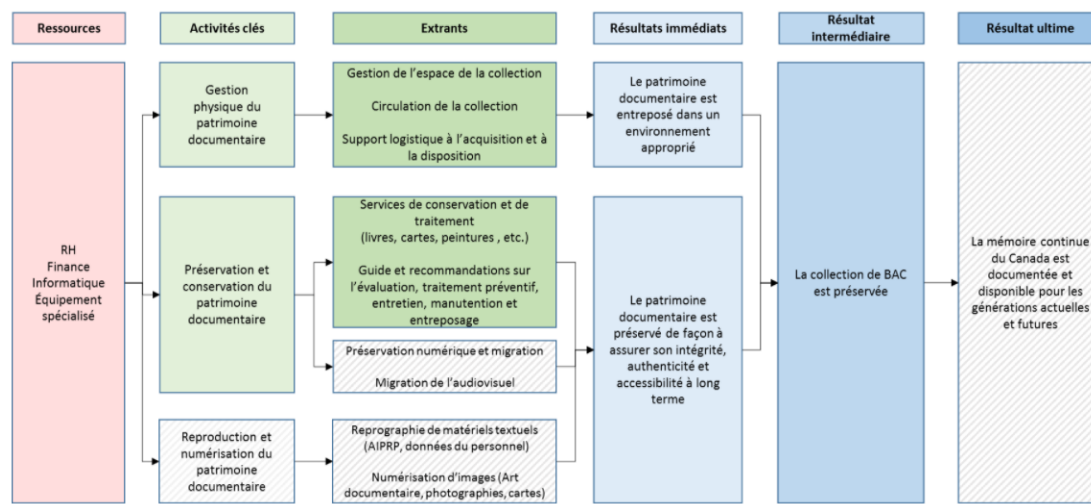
Ressources

Activités clés

Extrants

Résultats immédiats

Résultat intermédiaire

Résultat ultime

RH
Finance
Informatique
Équipement spécialisé

Gestion physique du patrimoine documentaire

Préservation et conservation du patrimoine documentaire

Reproduction et numérisation du patrimoine documentaire

Gestion de l'espace de la collection

Circulation de la collection

Support logistique à l'acquisition et à la disposition

Services de conservation et de traitement (livres, cartes, peintures , etc.)

Guide et recommandations sur l'évaluation, traitement préventif, entretien, manutention et entreposage

Préservation numérique et migration

Migration de l'audiovisuel

Reprographie de matériels textuels (AIPRP, données du personnel)

Numérisation d'images (Art documentaire, photographies, cartes)

Le patrimoine documentaire est entreposé dans un environnement approprié

Le patrimoine documentaire est préservé de façon à assurer son intégrité, authenticité et accessibilité à long terme

La collection de BAC est préservée

La mémoire continue du Canada est documentée et disponible pour les générations actuelles et futures